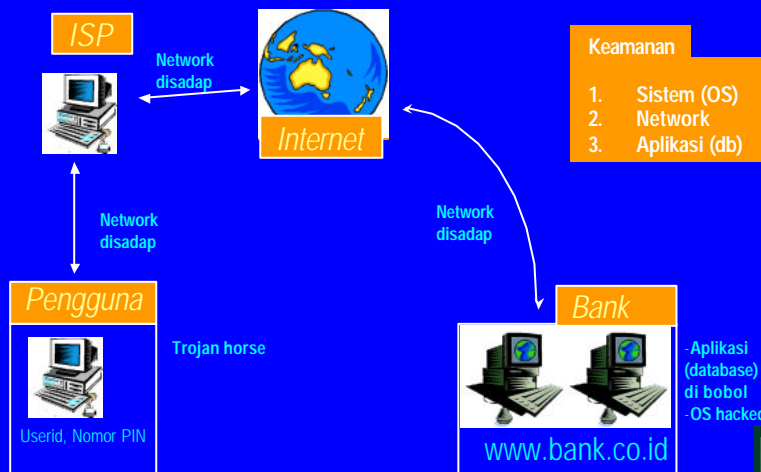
ISP

Network disadap

Internet

Keamanan

1. Sistem (OS)
2. Network
3. Aplikasi (db)

Network disadap

Network disadap

Pengguna

Trojan horse

Userid, Nomor PIN

Bank

www.bank.co.id

-Aplikasi (database) di bobol
-OS hacke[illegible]